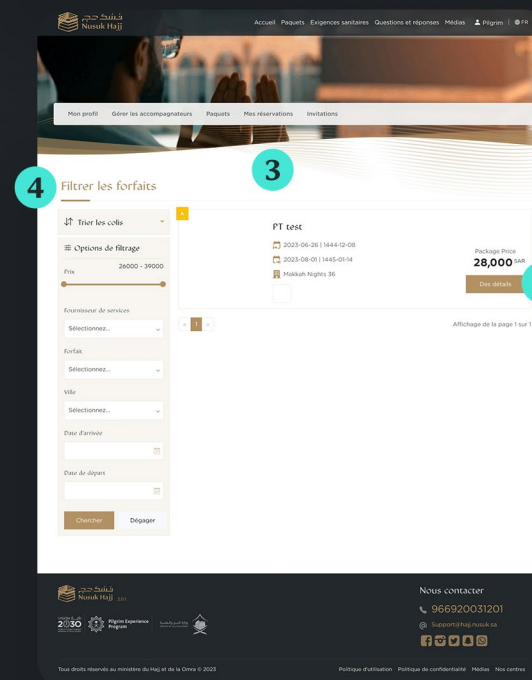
نسك حج
Nusuk Hajj

Accueil Paquets Exigences sanitaires Questions et réponses Médias Pilgrim FR

Mon profil Gérer les accompagnateurs Paquets Mes réservations Invitations

3

4

Filtrer les forfaits

Trier les colis

Options de filtrage

Prix 26000 - 39000

Fournisseur de services
Sélectionnez...

Forfait
Sélectionnez...

Ville
Sélectionnez...

Date d'arrivée

Date de départ

Chercher Dégager

PT test
2023-06-26 | 1444-12-08
2023-08-01 | 1445-01-14
Makkah Nights 36

Package Price
28,000 SAR
Des détails

« 1 »

Affichage de la page 1 sur 1

نسك حج
Nusuk Hajj

2030 Pilgrim Experience Program

Nous contacter
966920031201
Support@hajj.nusuk.sa

Tous droits réservés au ministère du Hajj et de la Omra © 2023

Politique d'utilisation Politique de confidentialité Médias Nos centres